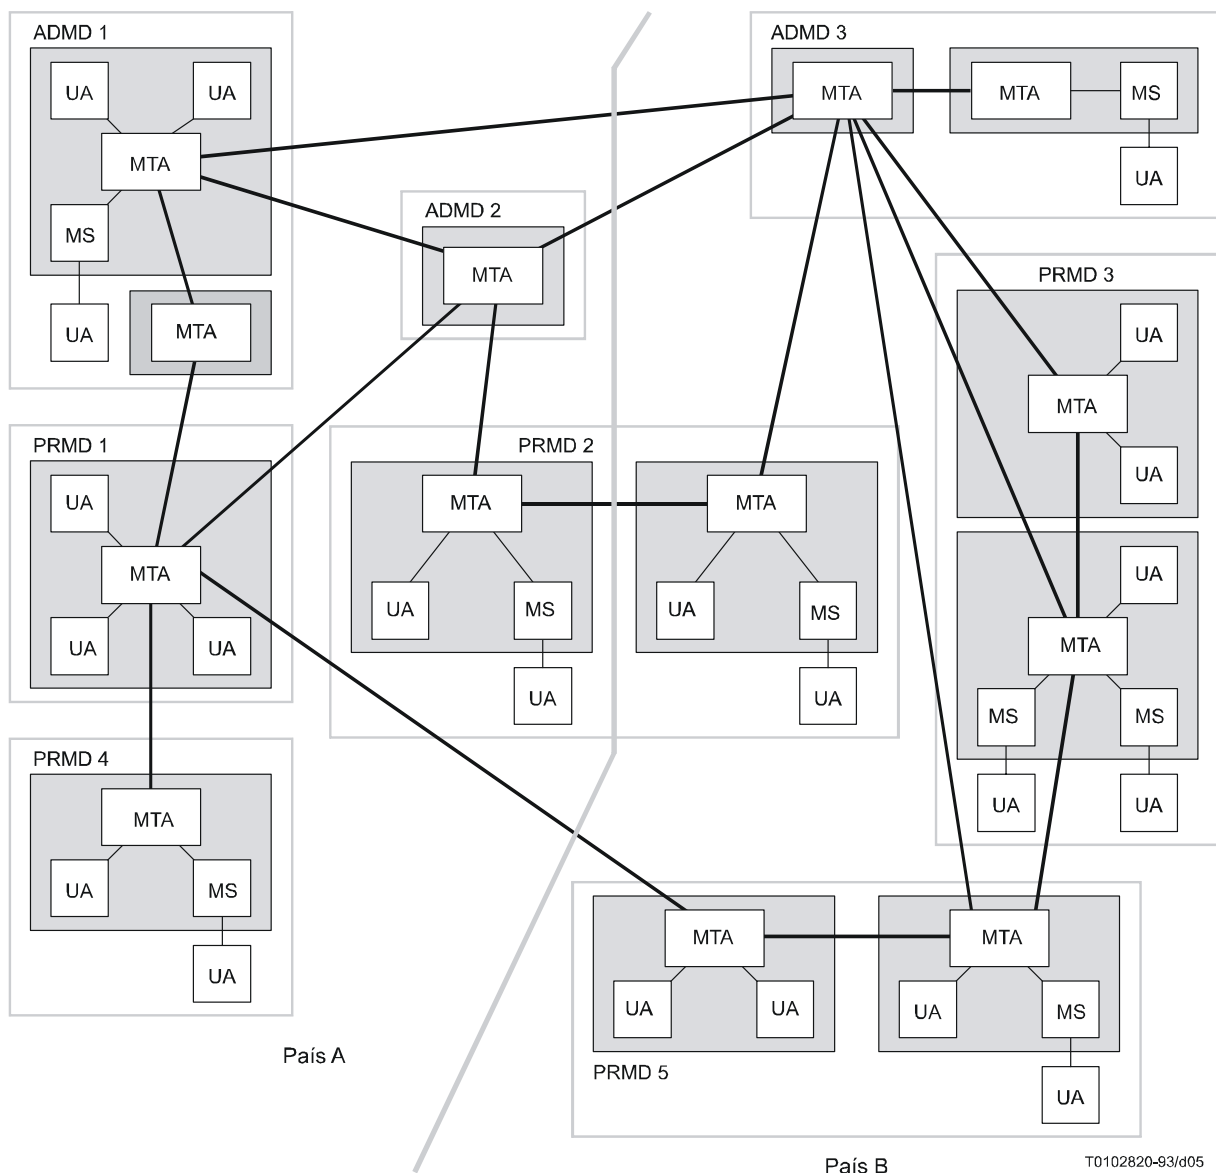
ADMD 1
UA
UA
MTA
MS
UA
MTA

ADMD 2
MTA

ADMD 3
MTA
MTA
MS
UA

PRMD 3
UA
MTA
UA
UA
MTA
MS
MS
UA
UA

PRMD 1
UA
MTA
UA
UA

PRMD 2
MTA
UA
MS
UA
MTA
UA
MS
UA

PRMD 4
MTA
UA
MS
UA

MTA
UA
UA
MTA
UA
MS
UA
PRMD 5

País A
País B
T0102820-93/d05